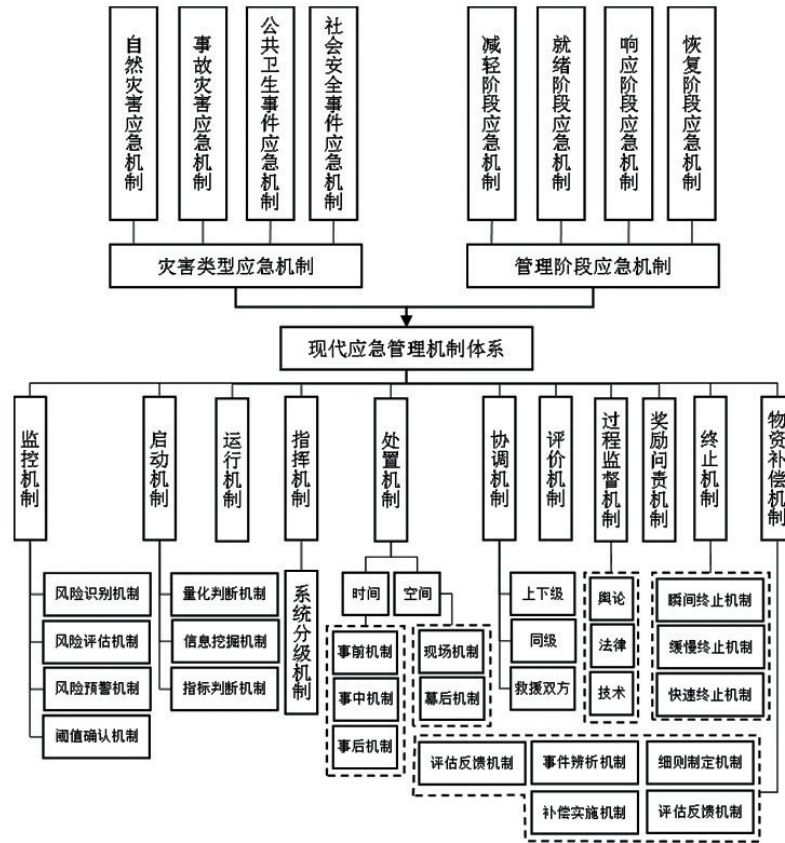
自然灾害应急机制
事故灾害应急机制
公共卫生事件应急机制
社会安全事件应急机制
减轻阶段应急机制
就绪阶段应急机制
响应阶段应急机制
恢复阶段应急机制

灾害类型应急机制
管理阶段应急机制

现代应急管理机制体系

监控机制
启动机制
运行机制
指挥机制
处置机制
协调机制
评价机制
过程监督机制
奖励问责机制
终止机制
物资补偿机制

风险识别机制
风险评估机制
风险预警机制
阈值确认机制

量化判断机制
信息挖掘机制
指标判断机制

系统分级机制

时间
空间
事前机制
事中机制
事后机制
现场机制
幕后机制

上下级
同级
救援双方

舆论
法律
技术

瞬间终止机制
缓慢终止机制
快速终止机制

评估反馈机制
事件辨析机制
细则制定机制
补偿实施机制
评估反馈机制